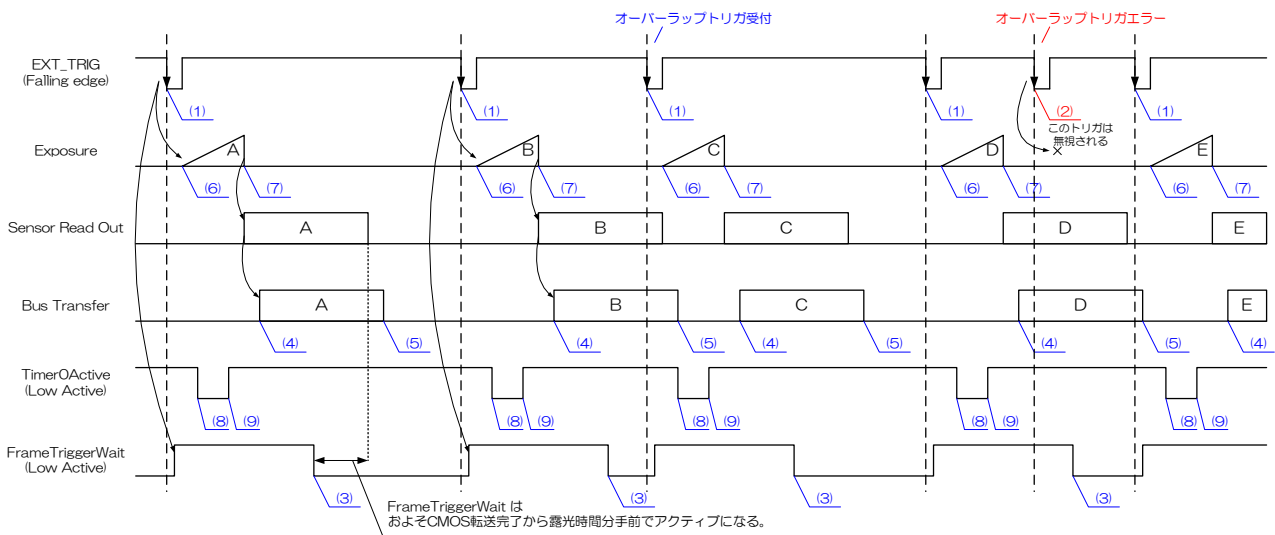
オーバーラップトリガ受付

オーバーラップトリガエラー

EXT_TRIG
(Falling edge)

(1) (1) (1) (1) (2) (1)

このトリガは
無視される

Exposure

A B C D E

(6) (7) (6) (7) (6) (7) (6) (7) (6) (7)

Sensor Read Out

A B C D E

Bus Transfer

A B C D E

(4) (5) (4) (5) (4) (5) (4) (5) (4)

Timer0Active
(Low Active)

(8) (9) (8) (9) (8) (9) (8) (9) (8) (9)

FrameTriggerWait
(Low Active)

(3) (3) (3) (3)

FrameTriggerWait は
およそCMOS転送完了から露光時間分手前でアクティブになる。